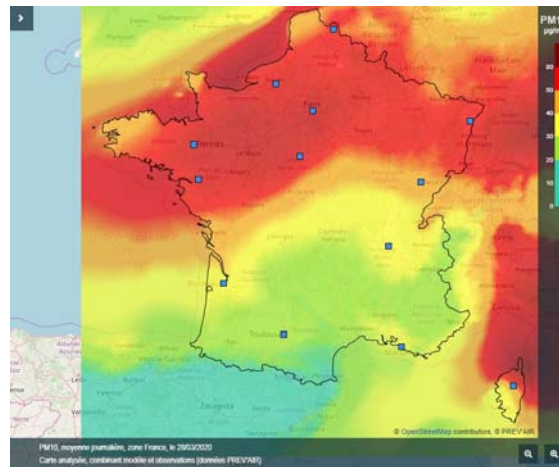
PM1

60
50
40
30
20
10
0

Rennes
Le Mans
Toulouse
Zaragoza

© OpenStreetMap contributors, © PREV'AIR

PM10, moyenne journalière, zone France, le 28/03/2020
Carte analysée, combinant modèle et observations (données PREV'AIR)